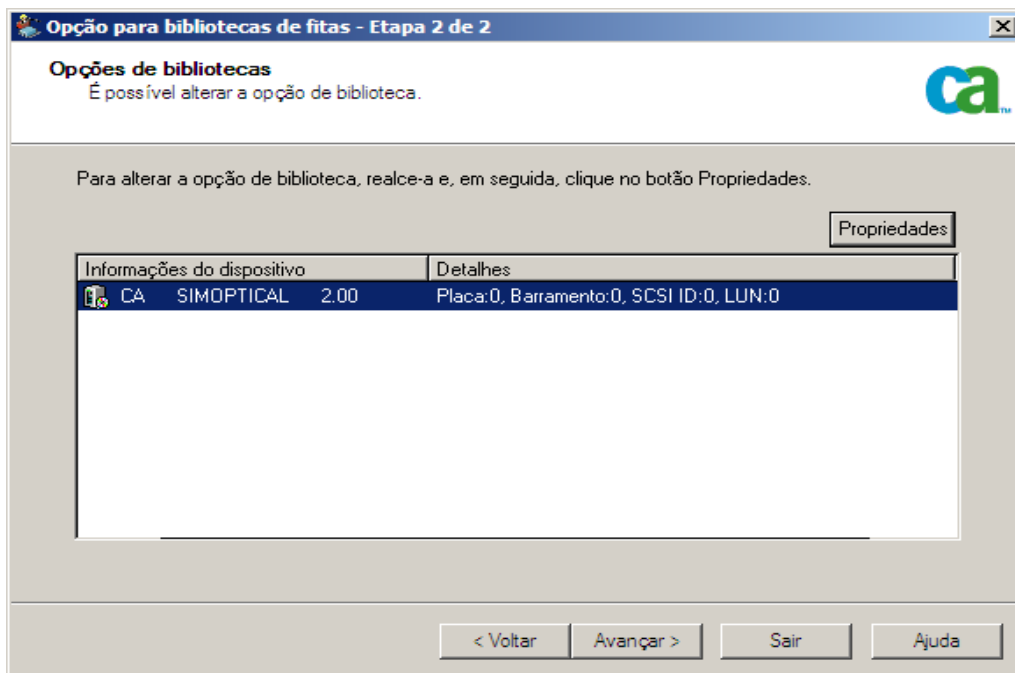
Opção para bibliotecas de fitas - Etapa 2 de 2

Opções de bibliotecas
É possível alterar a opção de biblioteca.

ca

Para alterar a opção de biblioteca, realce-a e, em seguida, clique no botão Propriedades.

Propriedades

| Informações do dispositivo | Detalhes |
|---|---|
| CA SIMOPTICAL 2.00 | Placa:0, Barramento:0, SCSI ID:0, LUN:0 |

< Voltar
Avançar >
Sair
Ajuda